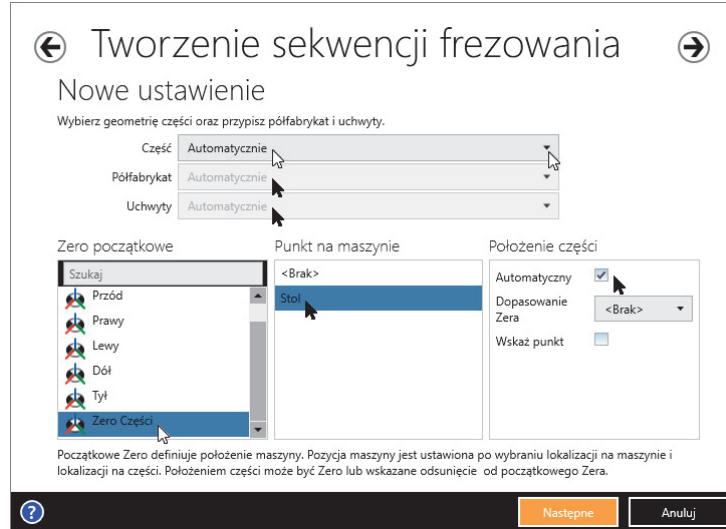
Tworzenie sekwencji frezowania

Nowe ustawienie

Wybierz geometrię części oraz przypisz półfabrykat i uchwyty.

Część Automatycznie

Półfabrykat Automatycznie

Uchwyty Automatycznie

Zero początkowe

Szukaj

Przód

Prawy

Lewy

Dół

Tył

Zero Części

Punkt na maszynie

<Brak>

Stol

Położenie części

Automatyczny

Dopasowanie Zera <Brak>

Wskaż punkt

Początkowe Zero definiuje położenie maszyny. Pozycja maszyny jest ustawiona po wybraniu lokalizacji na maszynie i lokalizacji na części. Położeniem części może być Zero lub wskazane odsunięcie od początkowego Zera.

?

Następne

Anuluj